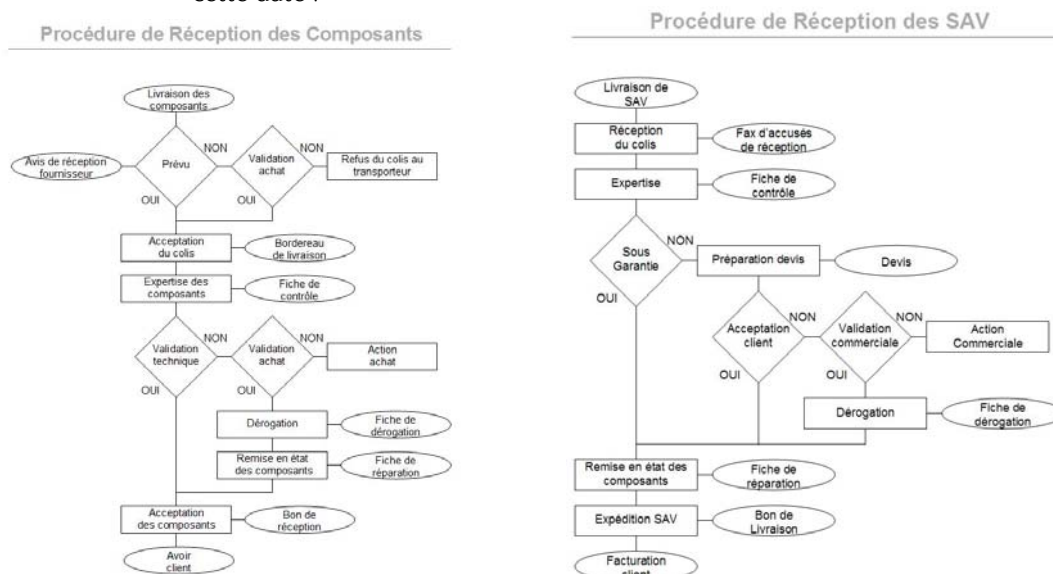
cette date :

Procédure de Réception des Composants

Livraison des composants

Prévu

NON

Validation achat

NON

Refus du colis au transporteur

Avis de réception fournisseur

OUI

OUI

Acceptation du colis

Bordereau de livraison

Expertise des composants

Fiche de contrôle

Validation technique

NON

Validation achat

NON

Action achat

OUI

OUI

Dérogation

Fiche de dérogation

Remise en état des composants

Fiche de réparation

Acceptation des composants

Bon de réception

Avoir client

Procédure de Réception des SAV

Livraison de SAV

Réception du colis

Fax d'accusés de réception

Expertise

Fiche de contrôle

Sous Garantie

NON

Préparation devis

Devis

OUI

Acceptation client

NON

Validation commerciale

NON

Action Commerciale

OUI

OUI

Dérogation

Fiche de dérogation

Remise en état des composants

Fiche de réparation

Expédition SAV

Bon de Livraison

Facturation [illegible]